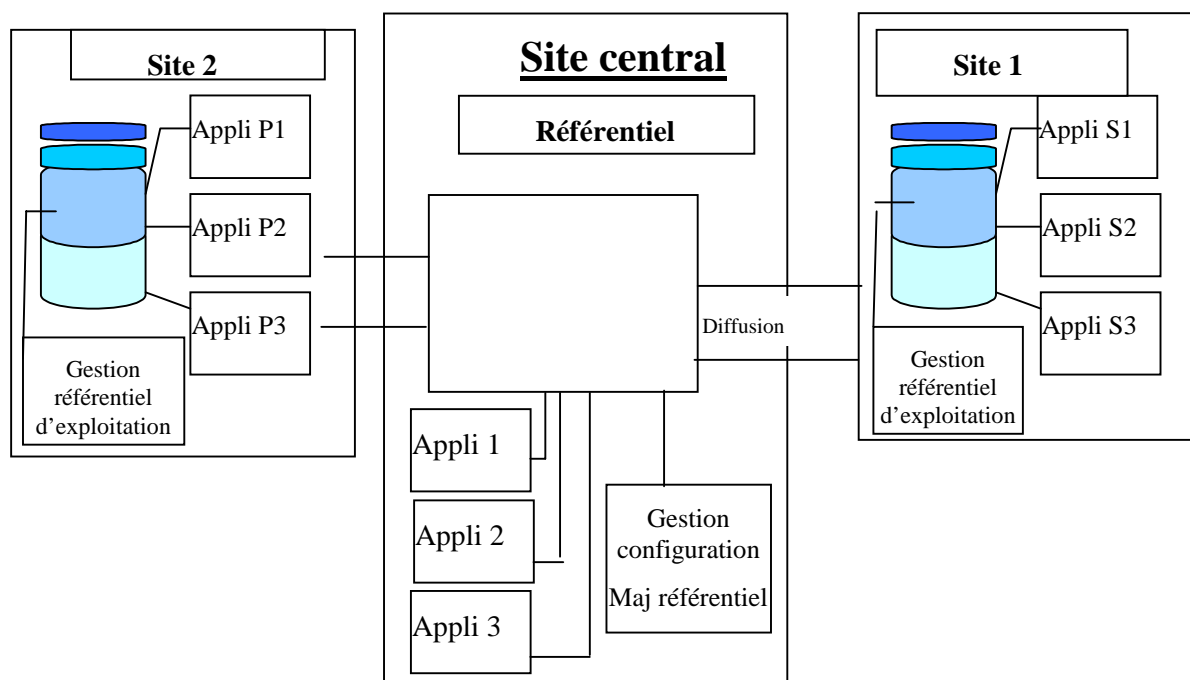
Site 2

Appli P1

Appli P2

Appli P3

Gestion référentiel d'exploitation

Site central

Référentiel

Diffusion

Appli 1

Appli 2

Appli 3

Gestion configuration

Maj référentiel

Site 1

Appli S1

Appli S2

Appli S3

Gestion référentiel d'exploitation